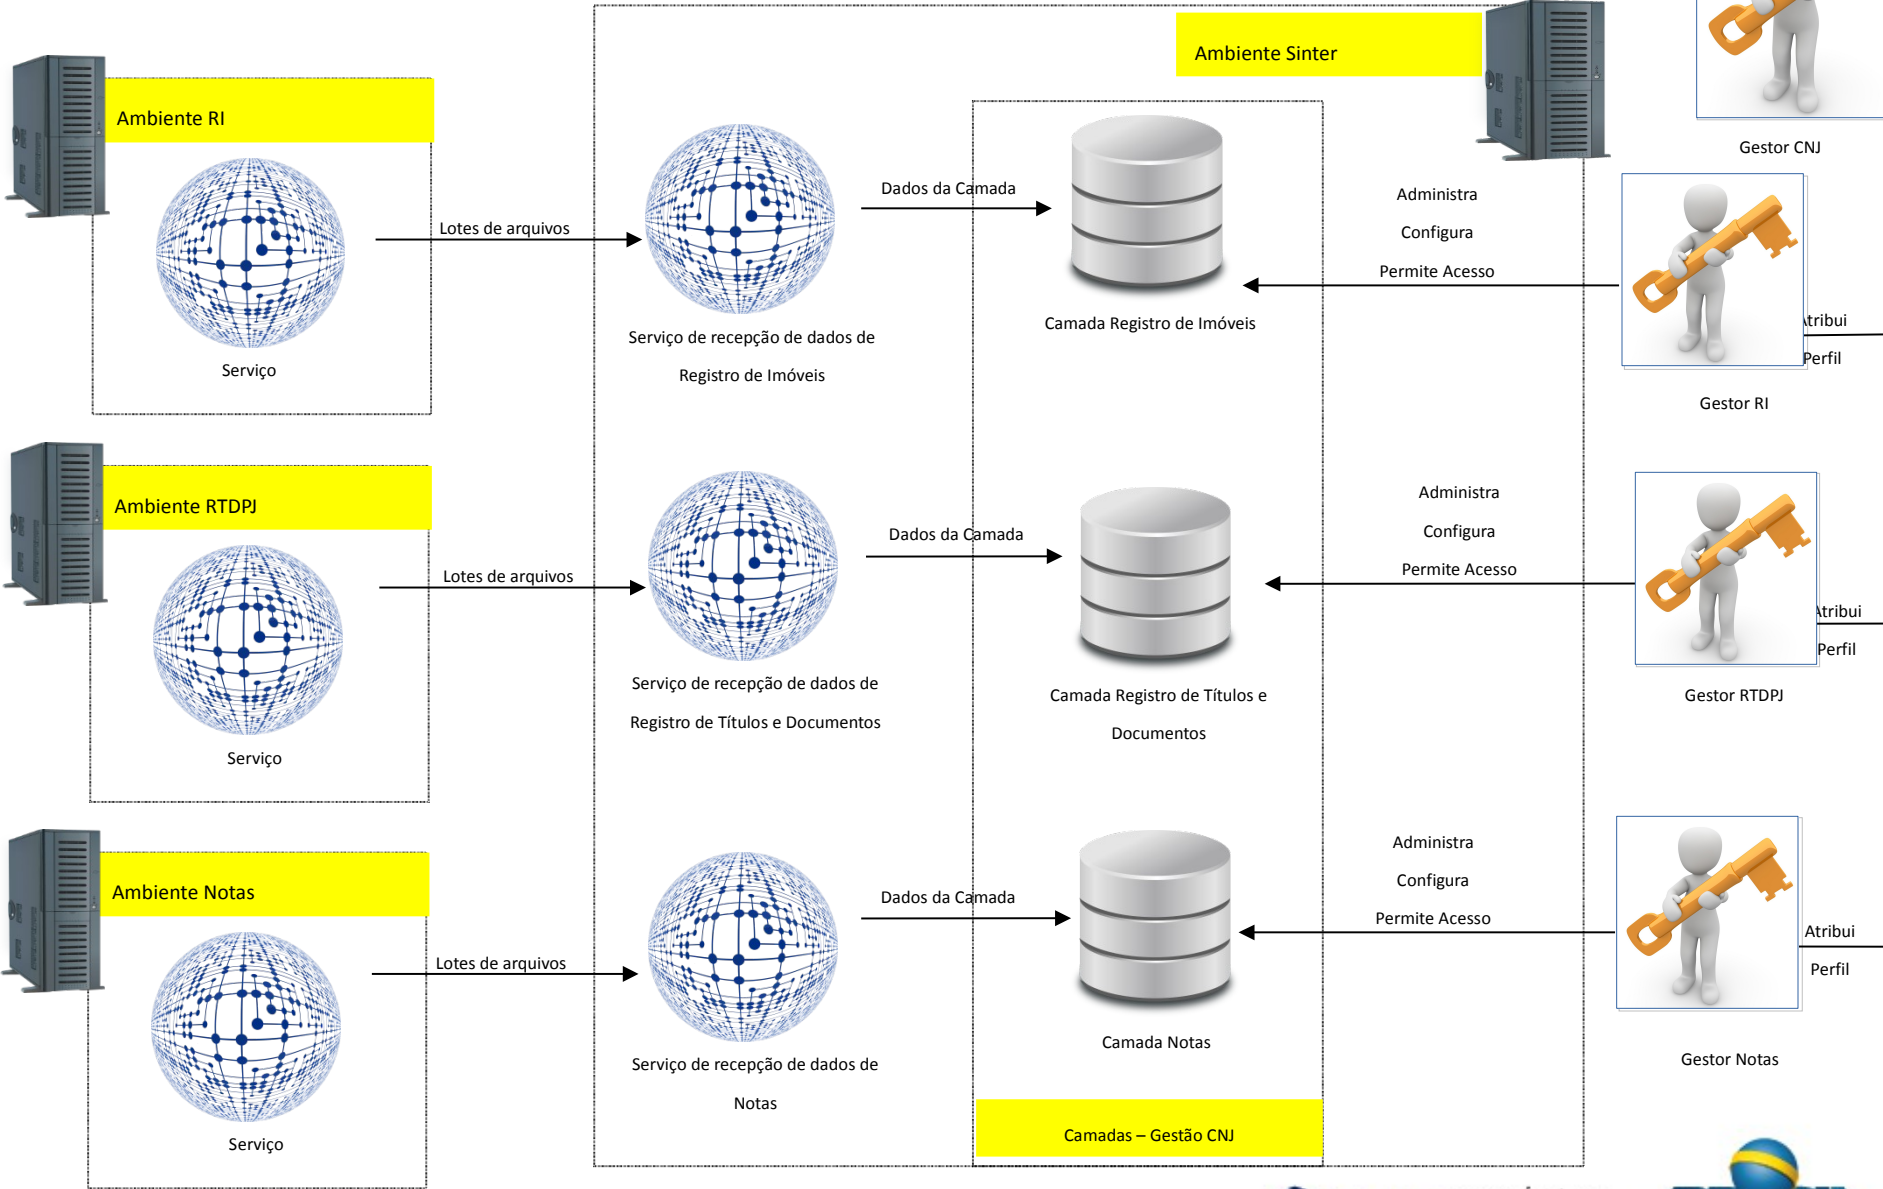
Ambiente RI

Serviço

Lotes de arquivos

Ambiente RTDPJ

Serviço

Lotes de arquivos

Ambiente Notas

Serviço

Lotes de arquivos

Ambiente Sinter

Serviço de recepção de dados de Registro de Imóveis

Dados da Camada

Camada Registro de Imóveis

Serviço de recepção de dados de Registro de Títulos e Documentos

Dados da Camada

Camada Registro de Títulos e Documentos

Serviço de recepção de dados de Notas

Dados da Camada

Camada Notas

Camadas – Gestão CNJ

Gestor CNJ

Administra

Configura

Permite Acesso

Atribui

Perfil

Gestor RI

Administra

Configura

Permite Acesso

Atribui

Perfil

Gestor RTDPJ

Administra

Configura

Permite Acesso

Atribui

Perfil

Gestor Notas